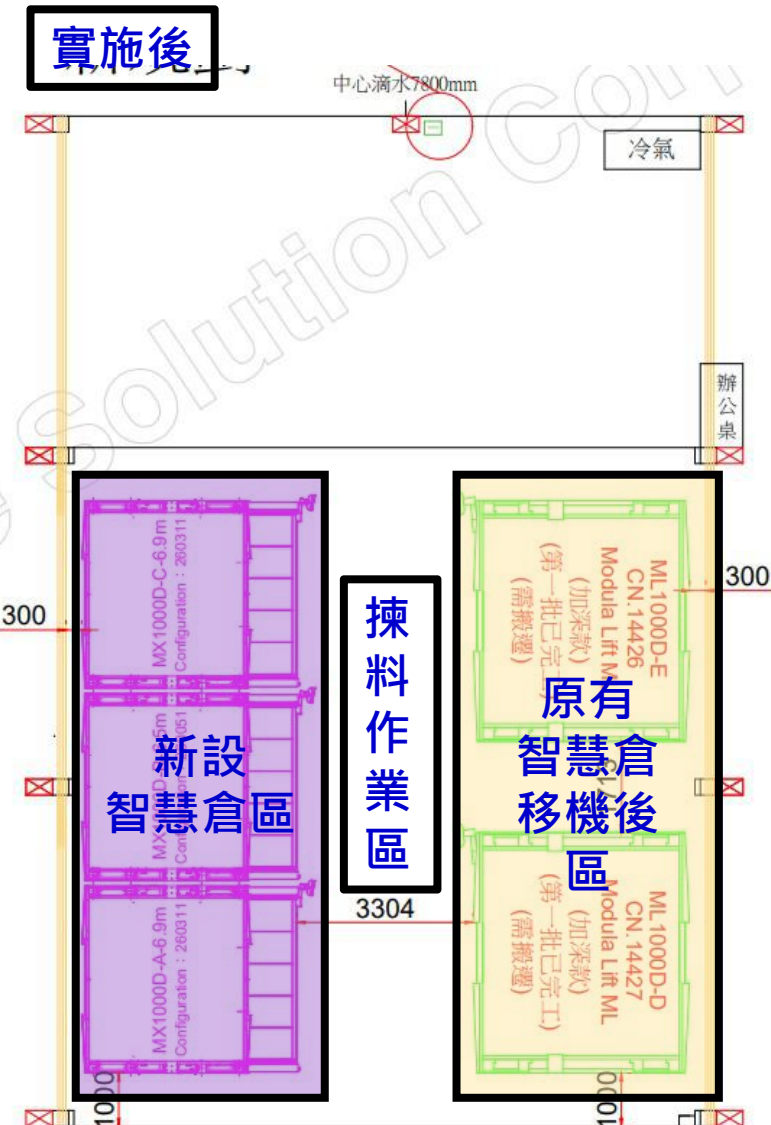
實施後

中心滴水7800mm

冷氣

辦公桌

Solution Co

300

MX1000D-C-6.9m
Configuration : 260311

MX1000D-B-6.5m
Configuration : 260311

MX1000D-A-6.9m
Configuration : 260311

新設
智慧倉區

揀料作業區

3304

ML1000D-E
CN.14426
Modula Lift ML
(加深款)
(第一批已完工)
(需搬遷)

原有
智慧倉
移機後
區

ML1000D-D
CN.14427
Modula Lift ML
(加深款)
(第一批已完工)
(需搬遷)

300

1000

1000